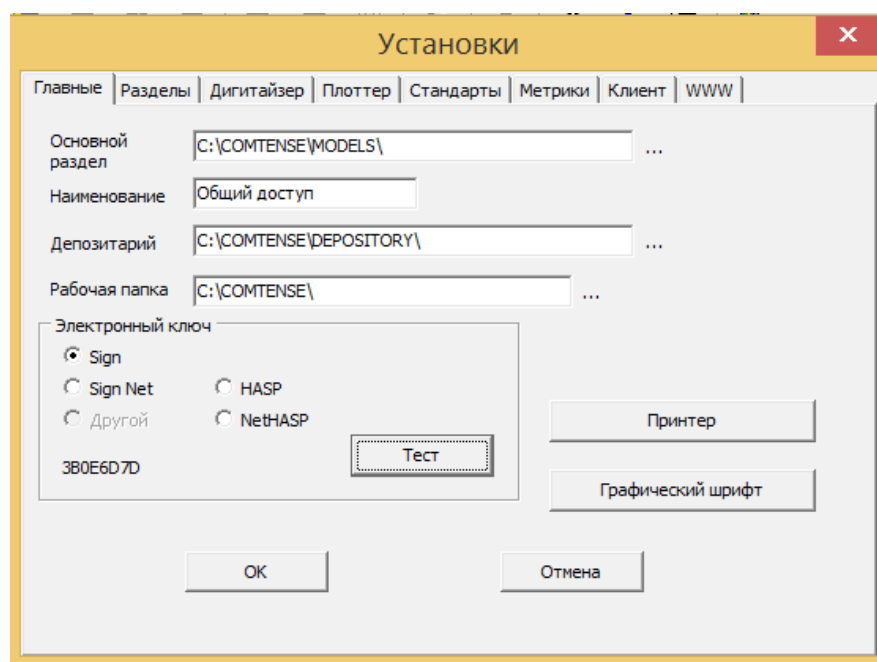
Установки

Главные | Разделы | Дигитайзер | Плоттер | Стандарты | Метрики | Клиент | WWW

Основной раздел C:\COMTENSE\MODELS\ ...

Наименование Общий доступ

Депозитарий C:\COMTENSE\DEPOSITORY\ ...

Рабочая папка C:\COMTENSE\ ...

Электронный ключ

Sign

Sign Net

HASP

Другой

NetHASP

Тест

3B0E6D7D

Принтер

Графический шрифт

OK

Отмена